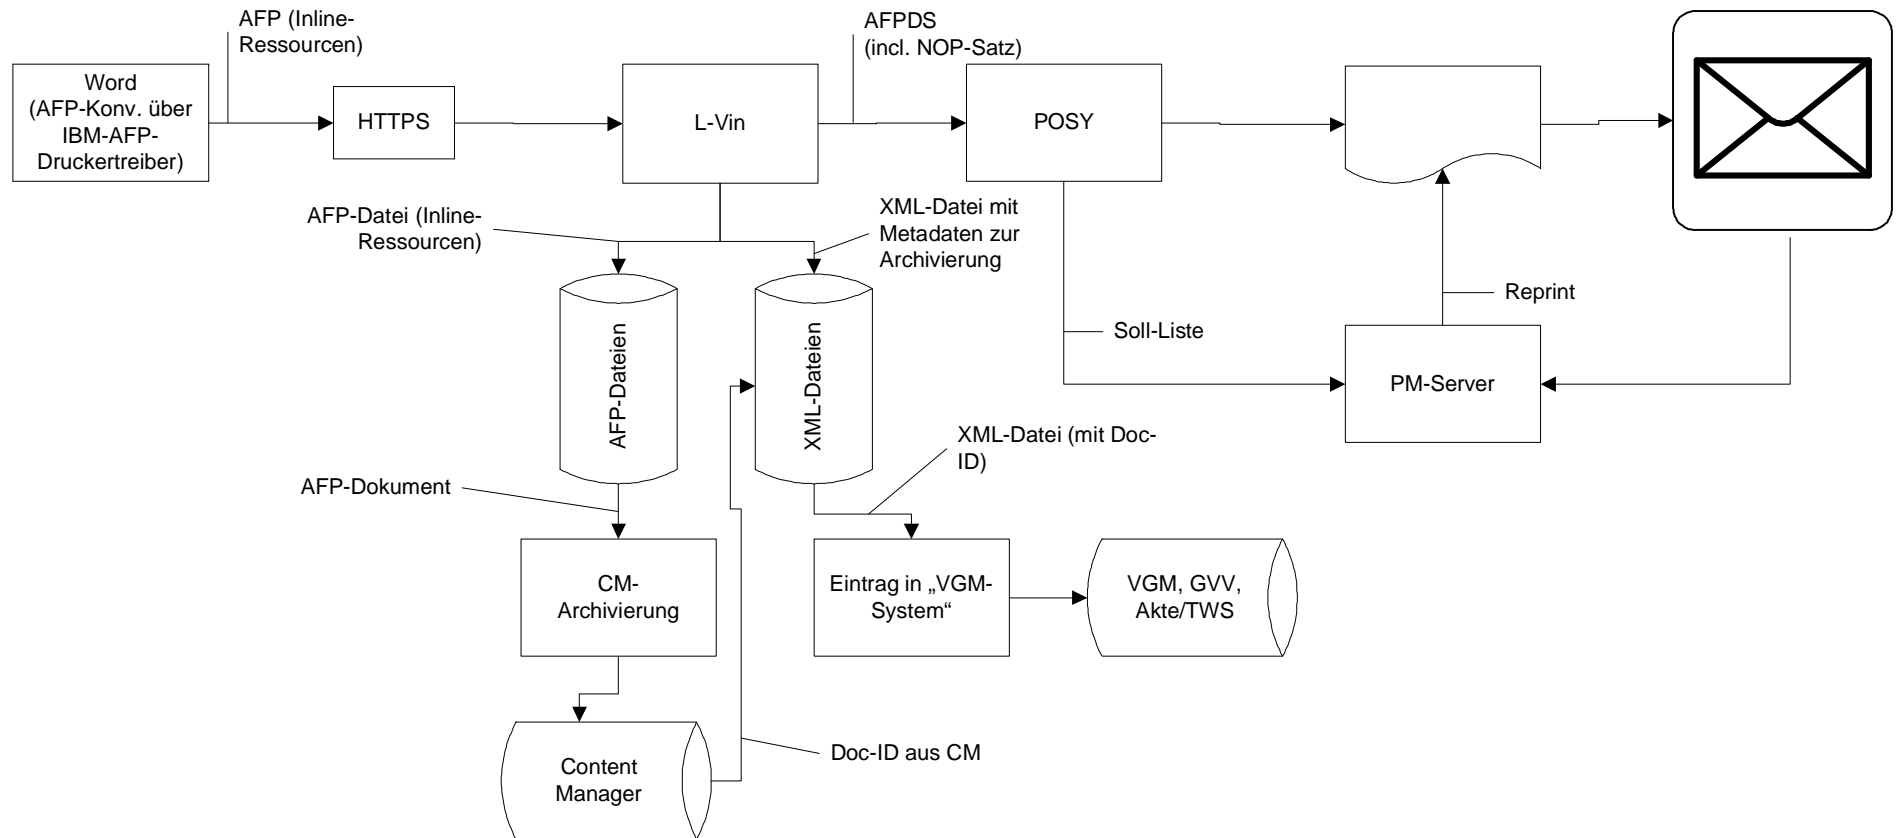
Word (AFP-Konv. über IBM-AFP-Druckertreiber)

AFP (Inline-Ressourcen)

HTTPS

L-Vin

AFPDS (incl. NOP-Satz)

POSY

AFP-Datei (Inline-Ressourcen)

XML-Datei mit Metadaten zur Archivierung

AFP-Dateien

XML-Dateien

Soll-Liste

Reprint

PM-Server

XML-Datei (mit Doc-ID)

AFP-Dokument

CM-Archivierung

Eintrag in „VGM-System“

VGM, GVV, Akte/TWS

Content Manager

Doc-ID aus CM